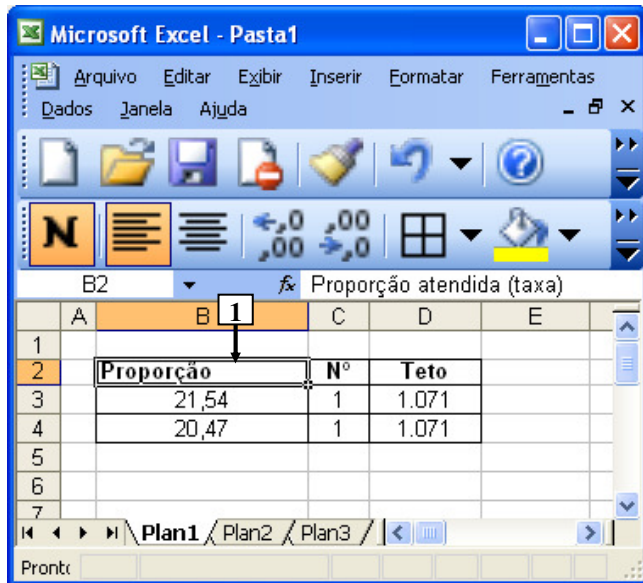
Microsoft Excel - Pasta1

Arquivo Editar Exibir Inserir Formatar Ferramentas Dados Janela Ajuda

N

$\leftarrow$,0 ,00 ,00 $\rightarrow$,0

B2 fx Proporção atendida (taxa)

1

| | A | B | C | D | E |
|---|---|---|---|---|---|
| 1 | | | | | |
| 2 | | Proporção | N° | Teto | |
| 3 | | 21,54 | 1 | 1.071 | |
| 4 | | 20,47 | 1 | 1.071 | |
| 5 | | | | | |
| 6 | | | | | |
| 7 | | | | | |

Plan1 Plan2 Plan3

Pronto